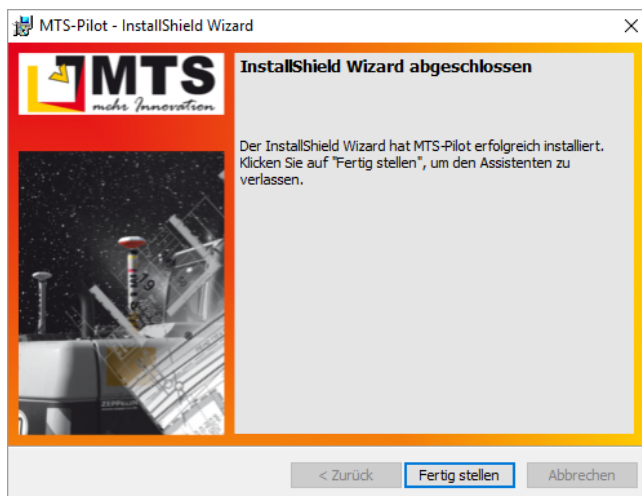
MTS-Pilot - InstallShield Wizard

MTS
mehr Innovation

InstallShield Wizard abgeschlossen

Der InstallShield Wizard hat MTS-Pilot erfolgreich installiert. Klicken Sie auf "Fertig stellen", um den Assistenten zu verlassen.

< Zurück
Fertig stellen
Abbrechen